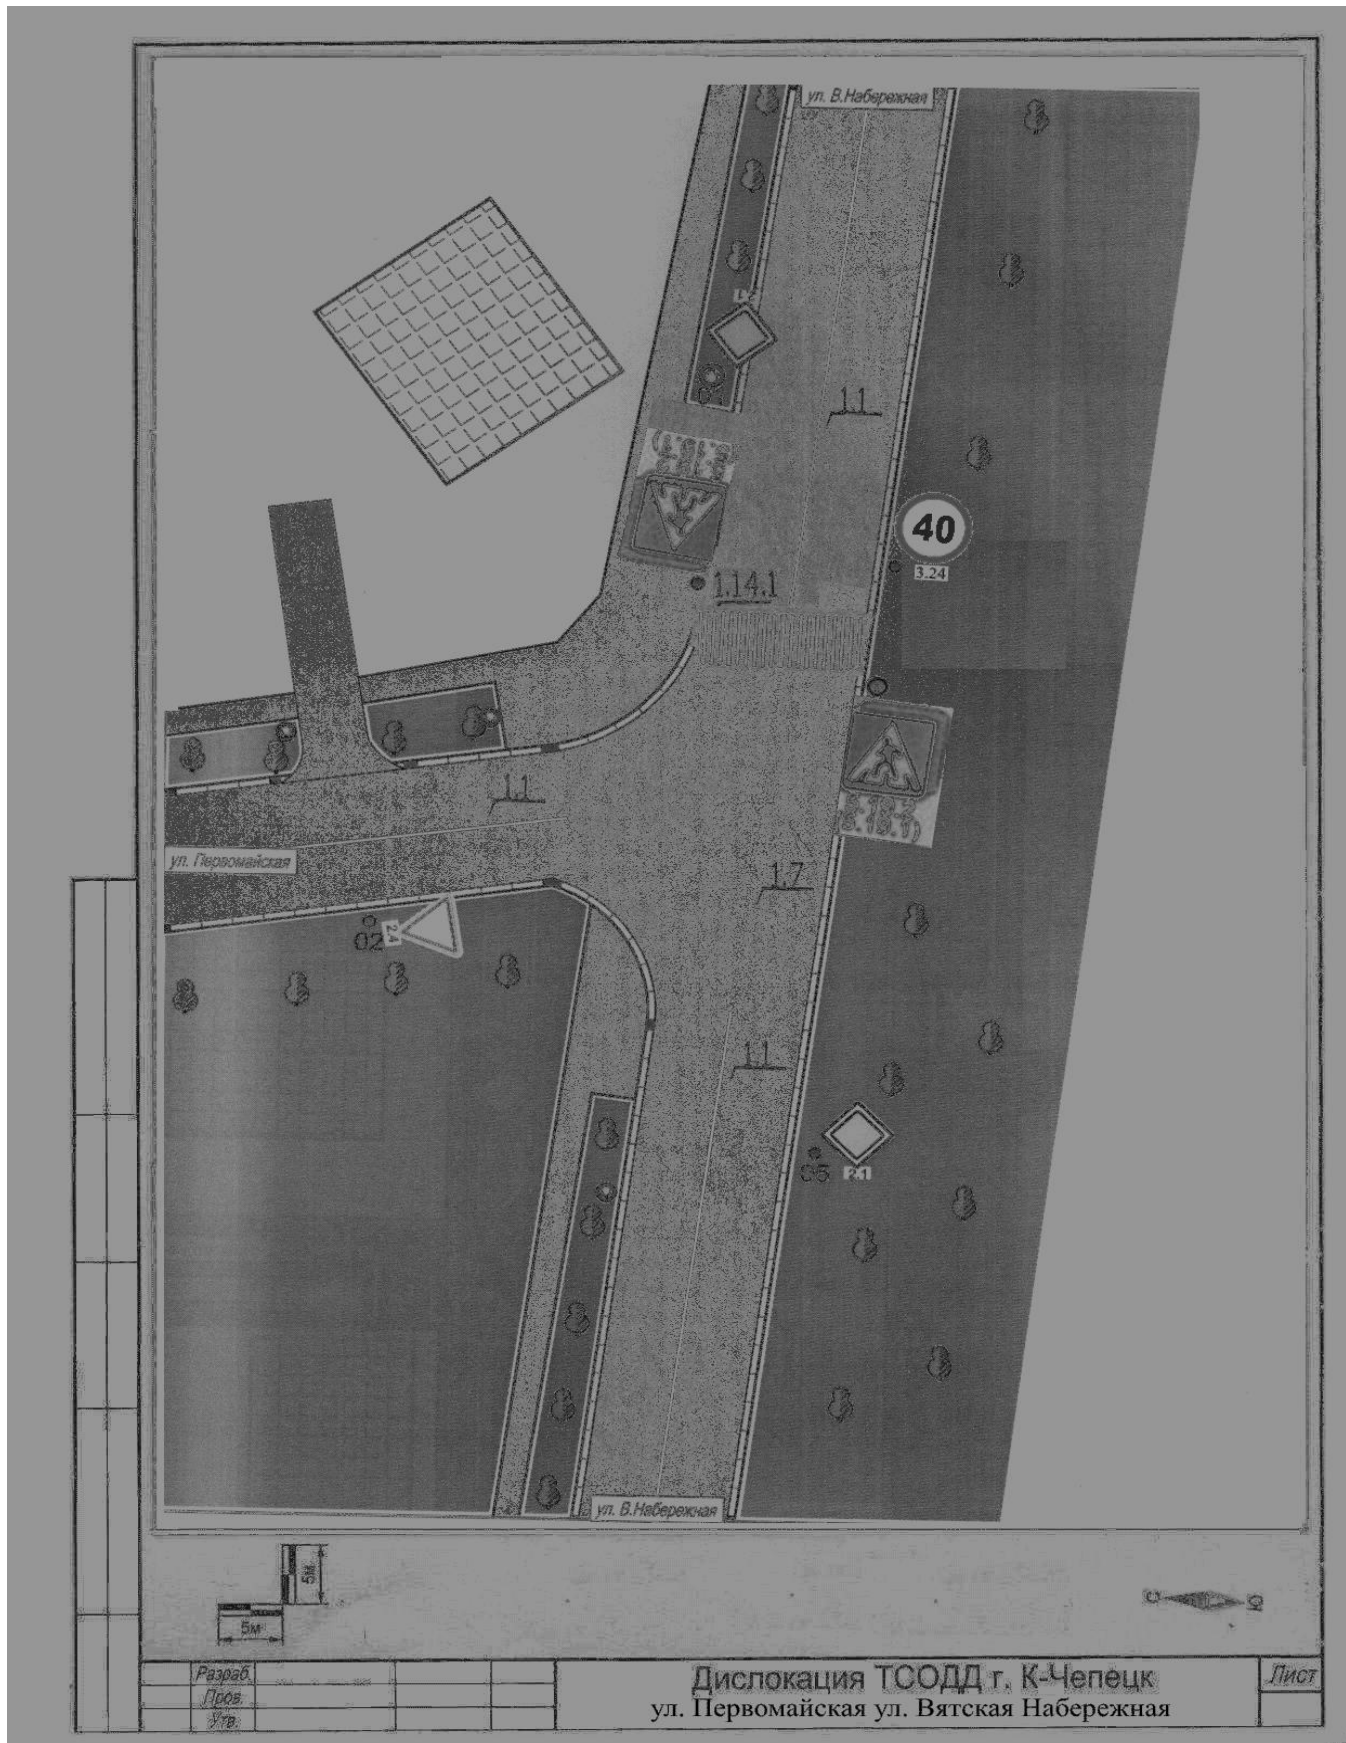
ул. В.Набережная

1.1

5.19.1

1.14.1

40

3.24

5.19.2

1.1

ул. Первомайская

2.4

1.7

1.1

2.1

ул. В.Набережная

5м

5м

С

Ю

| Разраб. | | | | |
|---|---|---|---|---|
| Пров. | | | | |
| Утв. | | | | |

Дислокация ТСОДД г. К-Чепецк
ул. Первомайская ул. Вятская Набережная

Лист